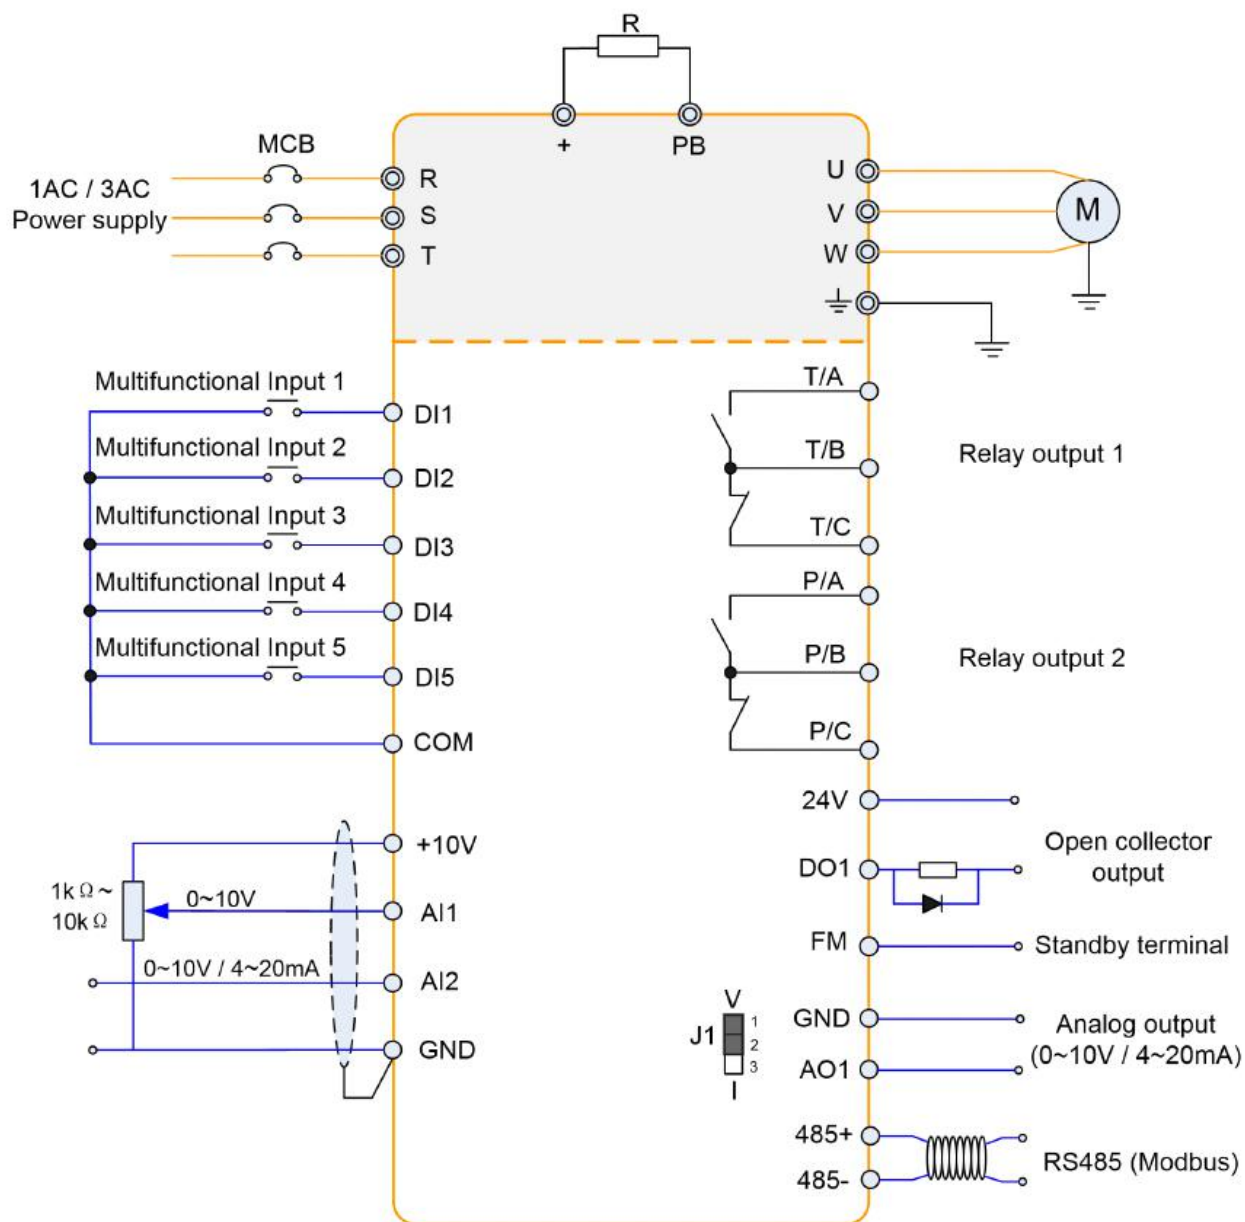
R

+

PB

MCB

1AC / 3AC Power supply

R

S

T

U

V

W

M

Multifunctional Input 1

DI1

Multifunctional Input 2

DI2

Multifunctional Input 3

DI3

Multifunctional Input 4

DI4

Multifunctional Input 5

DI5

COM

T/A

T/B

Relay output 1

T/C

P/A

P/B

Relay output 2

P/C

24V

+10V

Open collector output

DO1

1k Ω ~ 10k Ω

0~10V

AI1

FM

Standby terminal

0~10V / 4~20mA

AI2

V

J1

1

2

3

I

GND

Analog output (0~10V / 4~20mA)

GND

AO1

485+

485-

RS485 (Modbus)